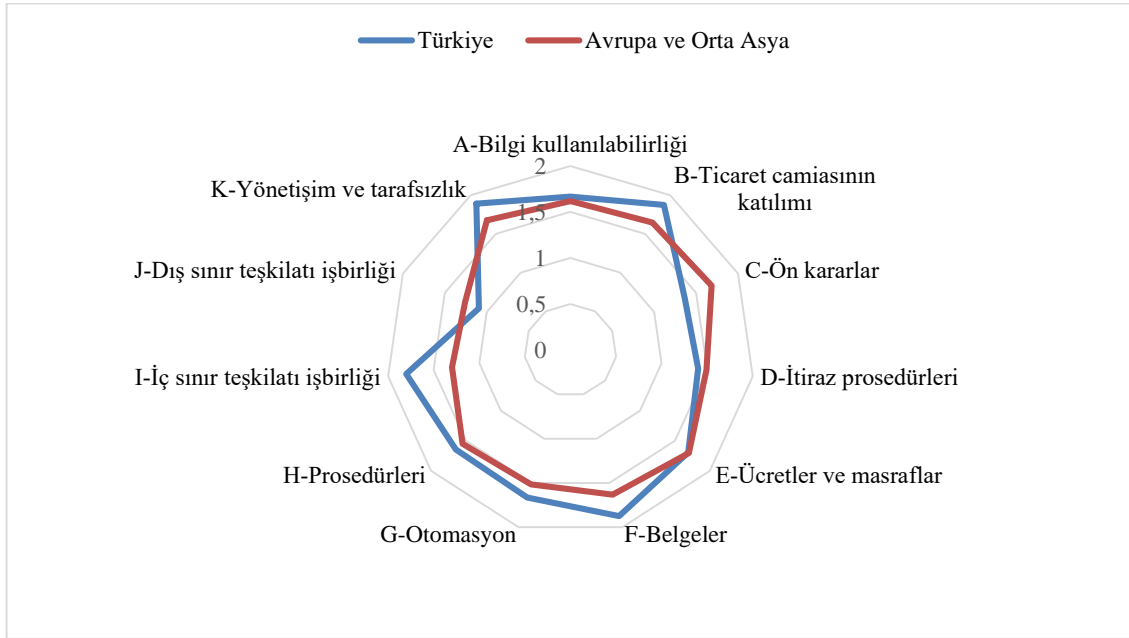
Türkiye
Avrupa ve Orta Asya

A-Bilgi kullanılabilirliği
B-Ticaret camiasının katılımı
C-Ön kararlar
D-İtiraz prosedürleri
E-Ücretler ve masraflar
F-Belgeler
G-Otomasyon
H-Prosedürleri
I-İç sınır teşkilatı işbirliği
J-Dış sınır teşkilatı işbirliği
K-Yönetişim ve tarafsızlık

2
1,5
1
0,5
0